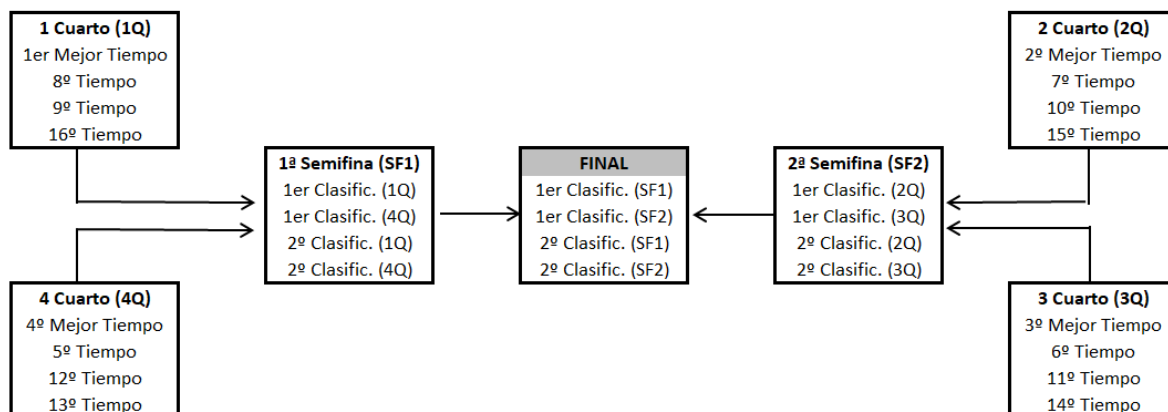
1 Cuarto (1Q)
1er Mejor Tiempo
8º Tiempo
9º Tiempo
16º Tiempo

2 Cuarto (2Q)
2º Mejor Tiempo
7º Tiempo
10º Tiempo
15º Tiempo

1ª Semifina (SF1)
1er Clasific. (1Q)
1er Clasific. (4Q)
2º Clasific. (1Q)
2º Clasific. (4Q)

FINAL
1er Clasific. (SF1)
1er Clasific. (SF2)
2º Clasific. (SF1)
2º Clasific. (SF2)

2ª Semifina (SF2)
1er Clasific. (2Q)
1er Clasific. (3Q)
2º Clasific. (2Q)
2º Clasific. (3Q)

4 Cuarto (4Q)
4º Mejor Tiempo
5º Tiempo
12º Tiempo
13º Tiempo

3 Cuarto (3Q)
3º Mejor Tiempo
6º Tiempo
11º Tiempo
14º Tiempo